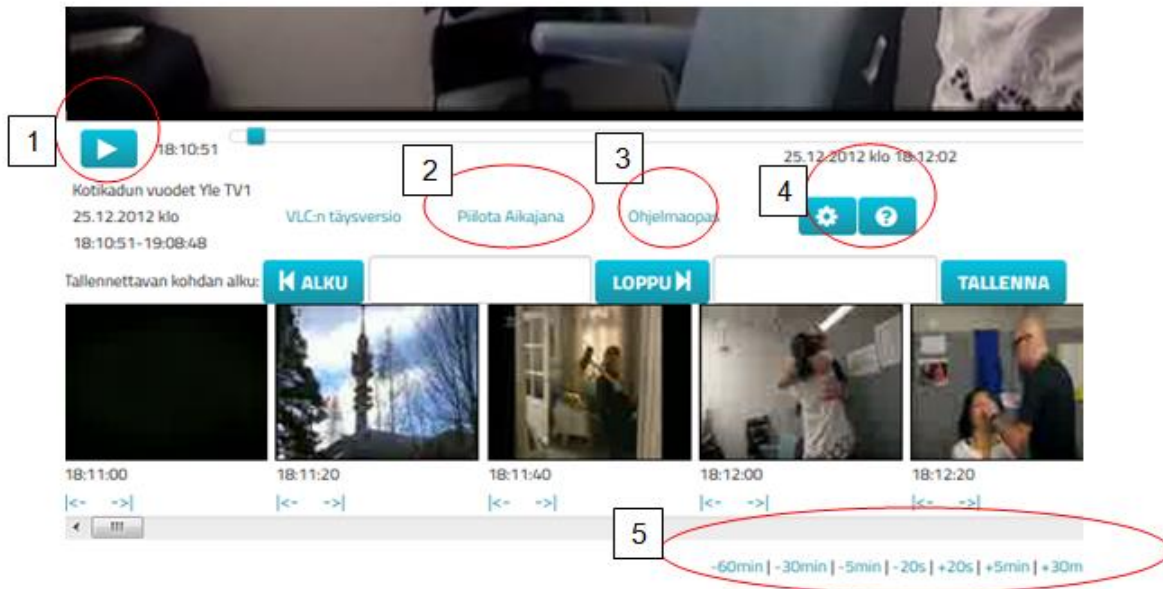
1

18:10:51

2

3

25.12.2012 klo 18:12:02

4

Kotikadun vuodet Yle TV1
25.12.2012 klo
18:10:51-19:08:48

VLC:n täysversio

Piilota Aikajana

Ohjelmaopas

Tallennettavan kohdan alku:

ALKU

LOPPU

TALLENNA

18:11:00

|<- ->|

18:11:20

|<- ->|

18:11:40

|<- ->|

18:12:00

|<- ->|

18:12:20

|<- ->|

5

-60min | -30min | -5min | -20s | +20s | +5min | +30m